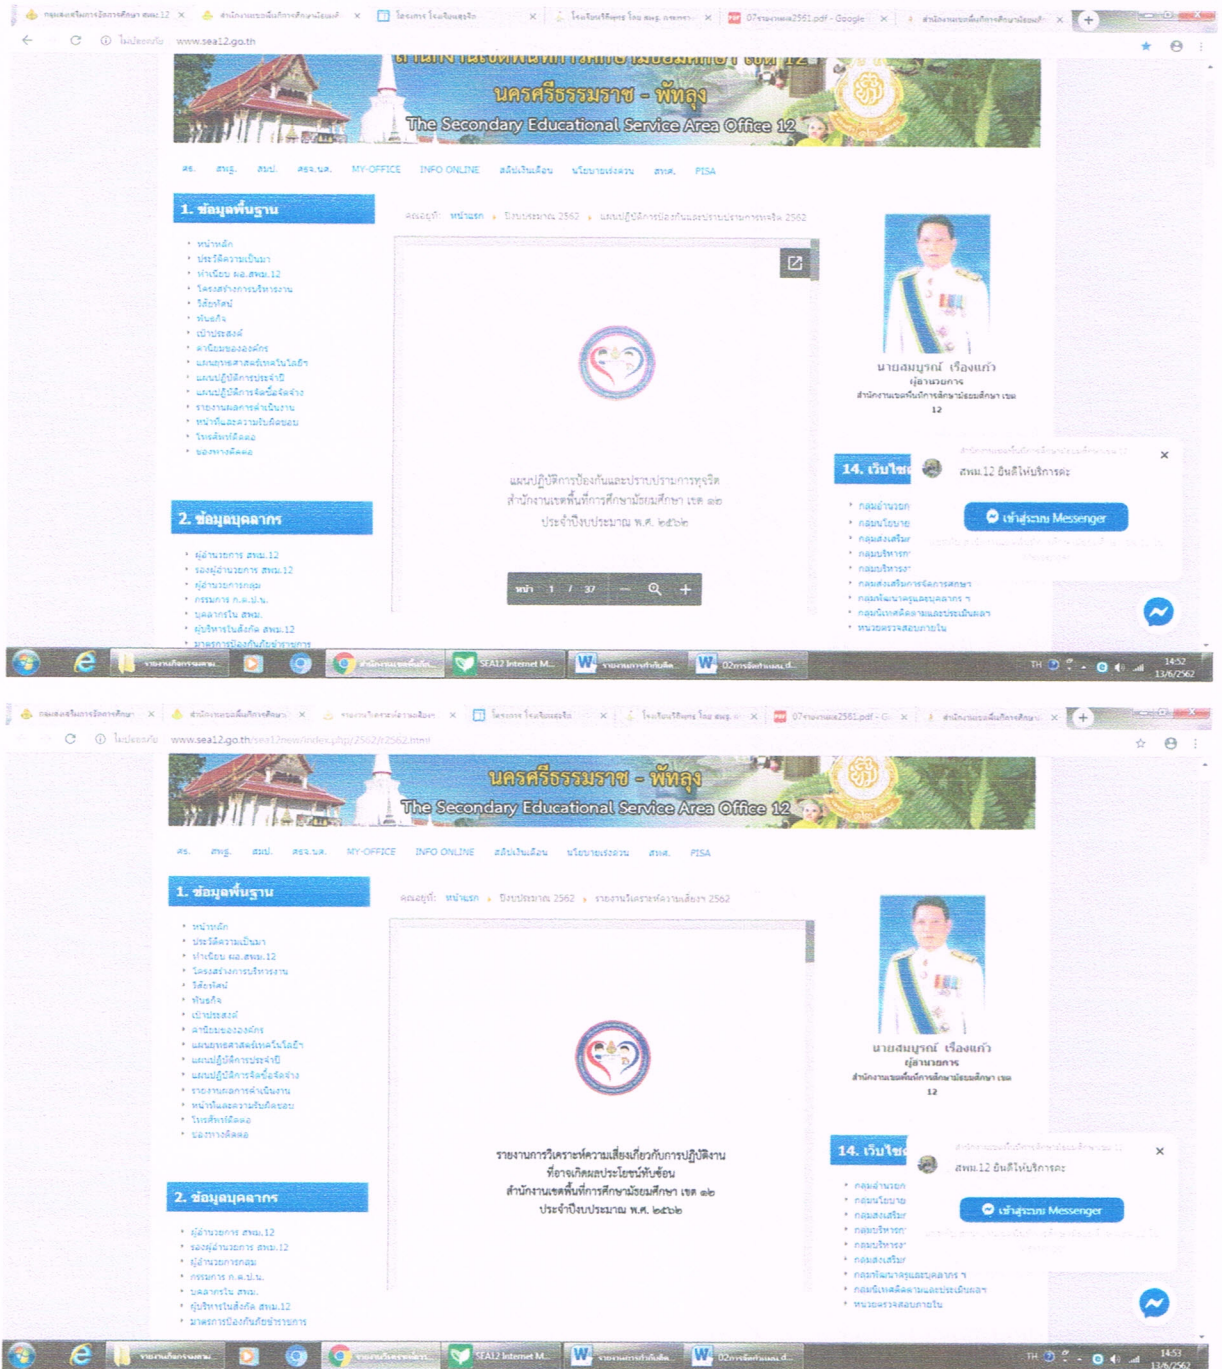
www.sea12.go.th

นครศรีธรรมราช - พัทลุง
The Secondary Educational Service Area Office 12

สพฐ. สพม. MY-OFFICE INFO ONLINE สลิปเงินเดือน นโยบายเร่งด่วน PISA

1. ข้อมูลพื้นฐาน

หน้าหลัก
ประวัติความเป็นมา
ทำเนียบ ผอ.สพม.12
โครงสร้างการบริหารงาน
วิสัยทัศน์
พันธกิจ
เป้าประสงค์
ค่านิยมขององค์กร
แผนยุทธศาสตร์เทคโนโลยี
แผนปฏิบัติการประจำปี
แผนปฏิบัติการจัดซื้อจัดจ้าง
รายงานผลการดำเนินงาน
หน้าที่และความรับผิดชอบ
โรงเรียนในสังกัด
ของทางติดต่อ

2. ข้อมูลบุคลากร

ผู้อำนวยการ สพม.12
รองผู้อำนวยการ สพม.12
ผู้อำนวยการกลุ่ม
กรรมการ ก.ค.ศ.
บุคลากรใน สพม.
ผู้บริหารในสังกัด สพม.12

หน้า 1 / 37

แผนปฏิบัติการป้องกันและปราบปรามการทุจริต
สำนักงานเขตพื้นที่การศึกษามัธยมศึกษา เขต ๑๒
ประจำปีงบประมาณ พ.ศ. ๒๕๖๒

นายสมบูรณ์ เรืองแก้ว
ผู้อำนวยการ
สำนักงานเขตพื้นที่การศึกษามัธยมศึกษา เขต 12

14. เว็บไซต์

สพม.12 ยินดีให้บริการค่ะ
เข้าสู่ระบบ Messenger

SEA12 Internet M...
14:52
13/6/2562

www.sea12.go.th

นครศรีธรรมราช - พัทลุง
The Secondary Educational Service Area Office 12

1. ข้อมูลพื้นฐาน

หน้าแรก > ปีงบประมาณ 2562 > รายงานวิเคราะห์ความเสี่ยง 2562

รายงานการวิเคราะห์ความเสี่ยงเกี่ยวกับการปฏิบัติงาน
ที่อาจเกิดผลประโยชน์ทับซ้อน
สำนักงานเขตพื้นที่การศึกษามัธยมศึกษา เขต ๑๒
ประจำปีงบประมาณ พ.ศ. ๒๕๖๒

2. ข้อมูลบุคลากร

นายสมบูรณ์ เรืองแก้ว
ผู้อำนวยการ
สำนักงานเขตพื้นที่การศึกษามัธยมศึกษา เขต 12

14. เว็บไซต์

สพม.12 ยินดีให้บริการค่ะ
เข้าสู่ระบบ Messenger

SEA12 Internet M...
14:53
13/6/2562